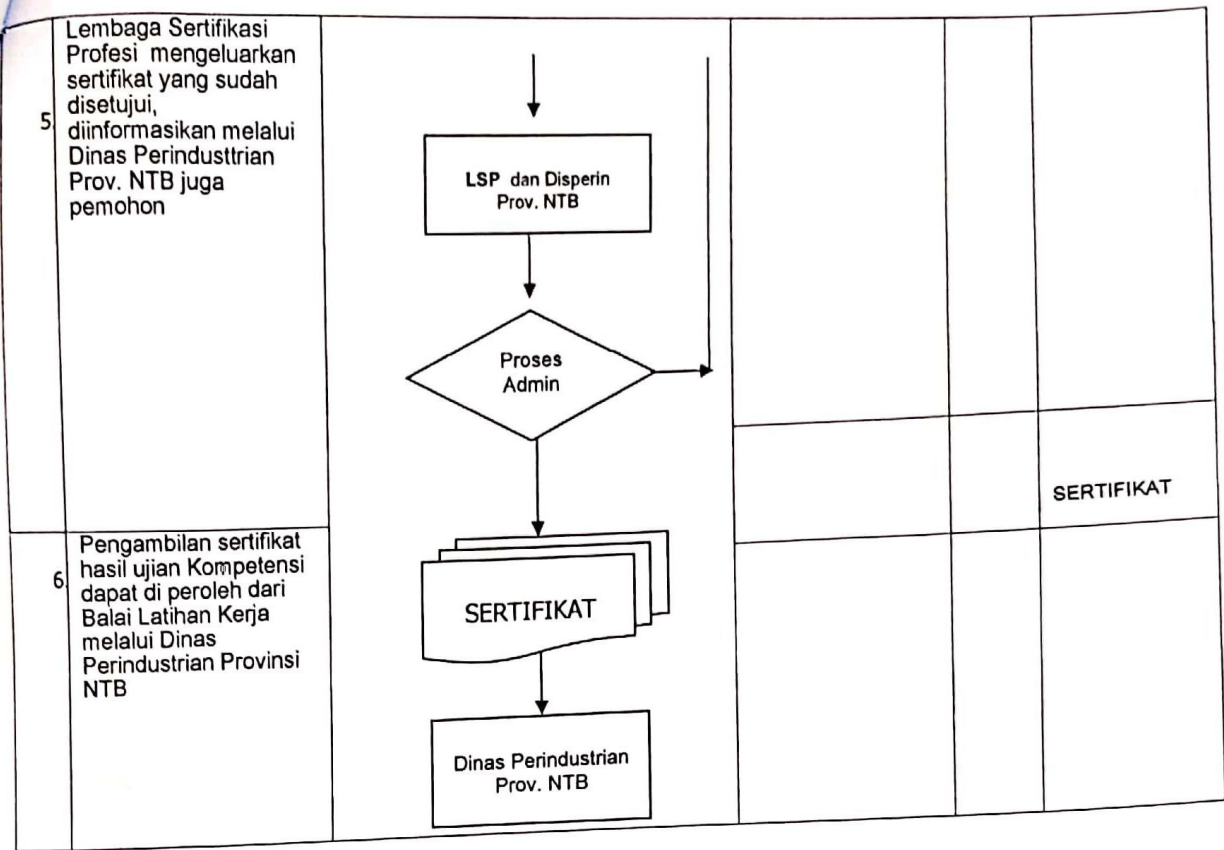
5 Lembaga Sertifikasi Profesi mengeluarkan sertifikat yang sudah disetujui, diinformasikan melalui Dinas Perindusttrian Prov. NTB juga pemohon

LSP dan Disperin Prov. NTB

Proses Admin

SERTIFIKAT

6 Pengambilan sertifikat hasil ujian Kompetensi dapat di peroleh dari Balai Latihan Kerja melalui Dinas Perindustrian Provinsi NTB

SERTIFIKAT

Dinas Perindustrian Prov. NTB